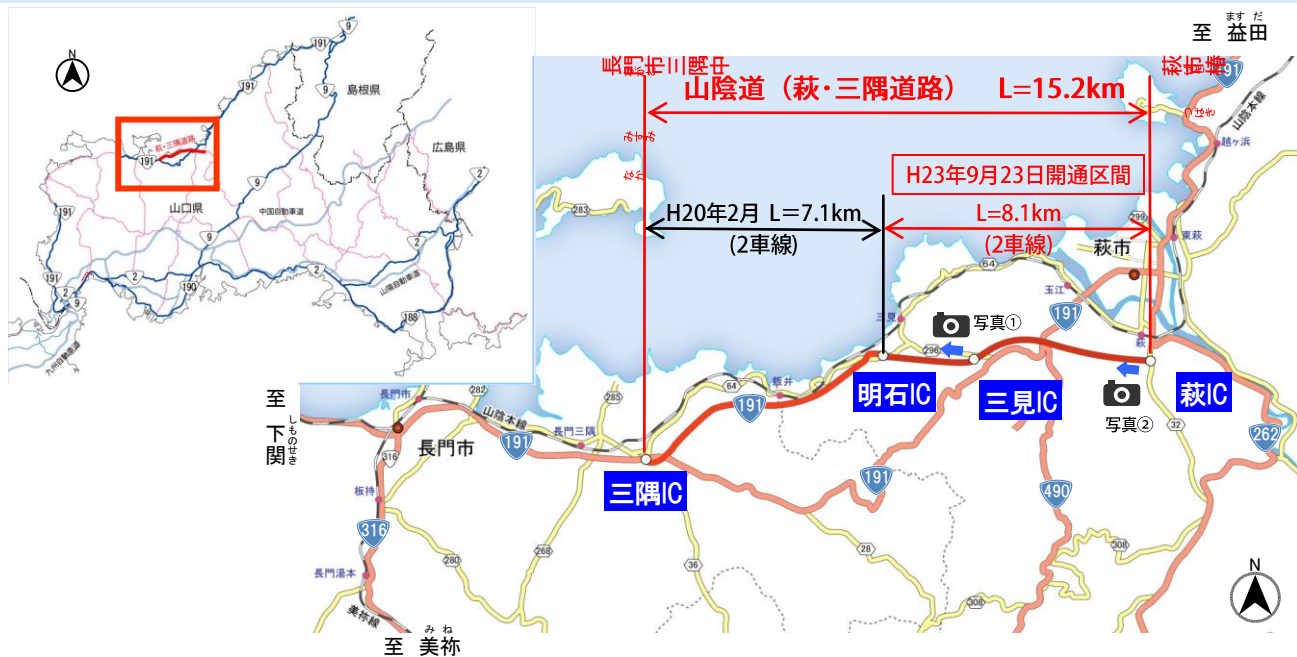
至 益田

長門市三隅中

萩市椿

山陰道（萩・三隅道路） L=15.2km

H23年9月23日開通区間

H20年2月 L=7.1km
(2車線)

L=8.1km
(2車線)

萩市

写真①

写真②

明石IC

三見IC

萩IC

三隅IC

至 下関

長門市

至 美祢

N

島根県

広島県

山口県

萩・三隅道路

191

9

2

中国自動車道

山陽自動車道

190

188

191

64

191

191

490

262

316

山陰本線

長門三隅

長門湯本

美祢線

越ヶ浜

東萩

玉江

三見

飯井

板持

282

285

280

268

36

308

299

298

32

N